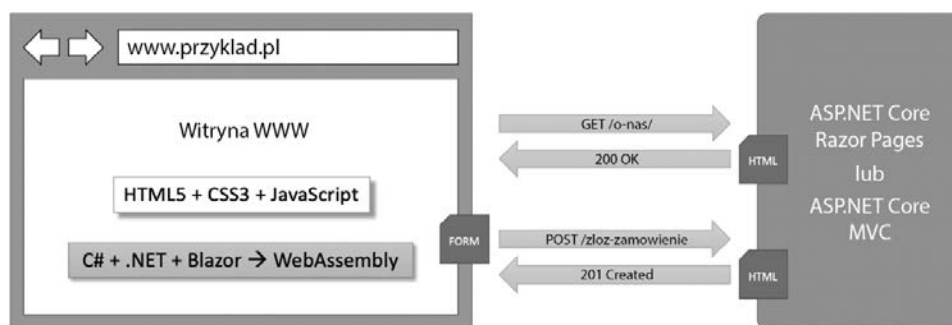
www.przyklad.pl

Witryna WWW

HTML5 + CSS3 + JavaScript

C# + .NET + Blazor → WebAssembly

FORM

GET /o-nas/

200 OK

POST /zloz-zamowienie

201 Created

HTML

HTML

ASP.NET Core Razor Pages
lub
ASP.NET Core MVC